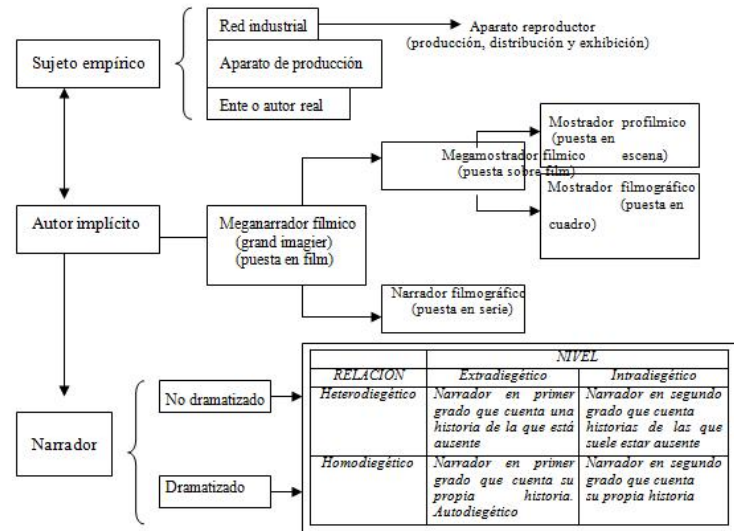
Sujeto empírico

Red industrial

Aparato reproductor (producción, distribución y exhibición)

Aparato de producción

Ente o autor real

Mostrador profílmico (puesta en escena)

Megamostrador fílmico (puesta sobre film)

Mostrador filmográfico (puesta en cuadro)

Autor implícito

Meganarrador fílmico (grand imagier) (puesta en film)

Narrador filmográfico (puesta en serie)

Narrador

No dramatizado

Dramatizado

| RELACION | NIVEL Extradiegético | NIVEL Intradiegético |
|---|---|---|
| Heterodiegético | Narrador en primer grado que cuenta una historia de la que está ausente | Narrador en segundo grado que cuenta historias de las que suele estar ausente |
| Homodiegético | Narrador en primer grado que cuenta su propia historia. Autodiegético | Narrador en segundo grado que cuenta su propia historia |